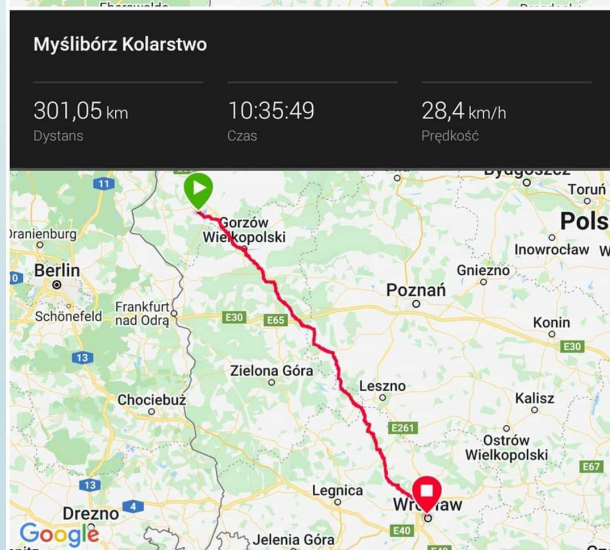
Myślibórz Kolarstwo

301,05 km
Dystans

10:35:49
Czas

28,4 km/h
Prędkość

Bydgoszcz
Toruń
Pols
Inowrocław
Oranienburg
Berlin
Schönefeld
Gorzów Wielkopolski
Gniezno
Poznań
Frankfurt nad Odrą
Konin
E30
E65
E30
Zielona Góra
Leszno
Chociebuż
Kalisz
E261
Ostrów Wielkopolski
E67
Legnica
Wrocław
Drezno
E40
Jelenia Góra
11
10
13
13
4
Google